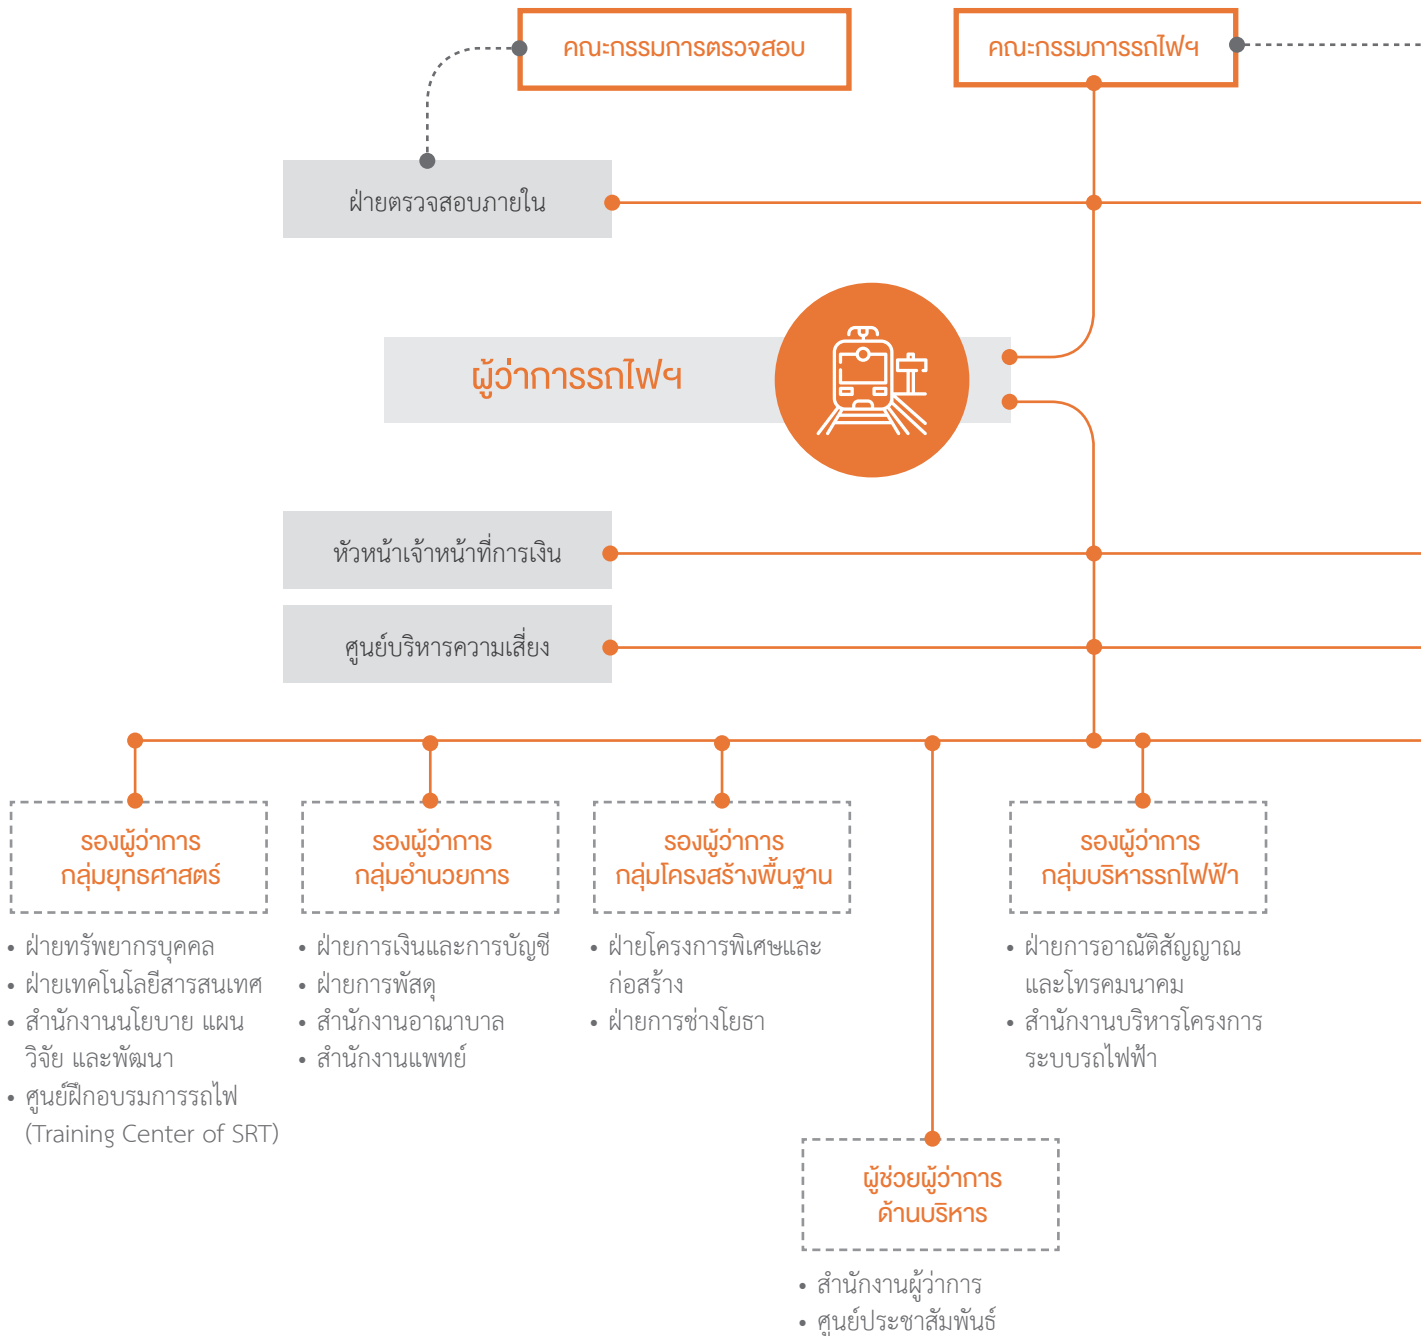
คณะกรรมการตรวจสอบ

คณะกรรมการรถไฟฯ

ฝ่ายตรวจสอบภายใน

ผู้ว่าการรถไฟฯ

หัวหน้าเจ้าหน้าที่การเงิน

ศูนย์บริหารความเสี่ยง

รองผู้ว่าการ
กลุ่มยุทธศาสตร์

• ฝ่ายทรัพยากรบุคคล
• ฝ่ายเทคโนโลยีสารสนเทศ
• สำนักงานนโยบาย แผน วิจัย และพัฒนา
• ศูนย์ฝึกอบรมการรถไฟ (Training Center of SRT)

รองผู้ว่าการ
กลุ่มอำนวยการ

• ฝ่ายการเงินและการบัญชี
• ฝ่ายการพัสดุ
• สำนักงานอาณาบาล
• สำนักงานแพทย์

รองผู้ว่าการ
กลุ่มโครงสร้างพื้นฐาน

• ฝ่ายโครงการพิเศษและก่อสร้าง
• ฝ่ายการช่างโยธา

รองผู้ว่าการ
กลุ่มบริหารรถไฟฟ้า

• ฝ่ายการอาณัติสัญญาณและโทรคมนาคม
• สำนักงานบริหารโครงการระบบรถไฟฟ้า

ผู้ช่วยผู้ว่าการ
ด้านบริหาร

• สำนักงานผู้ว่าการ
• ศูนย์ประชาสัมพันธ์